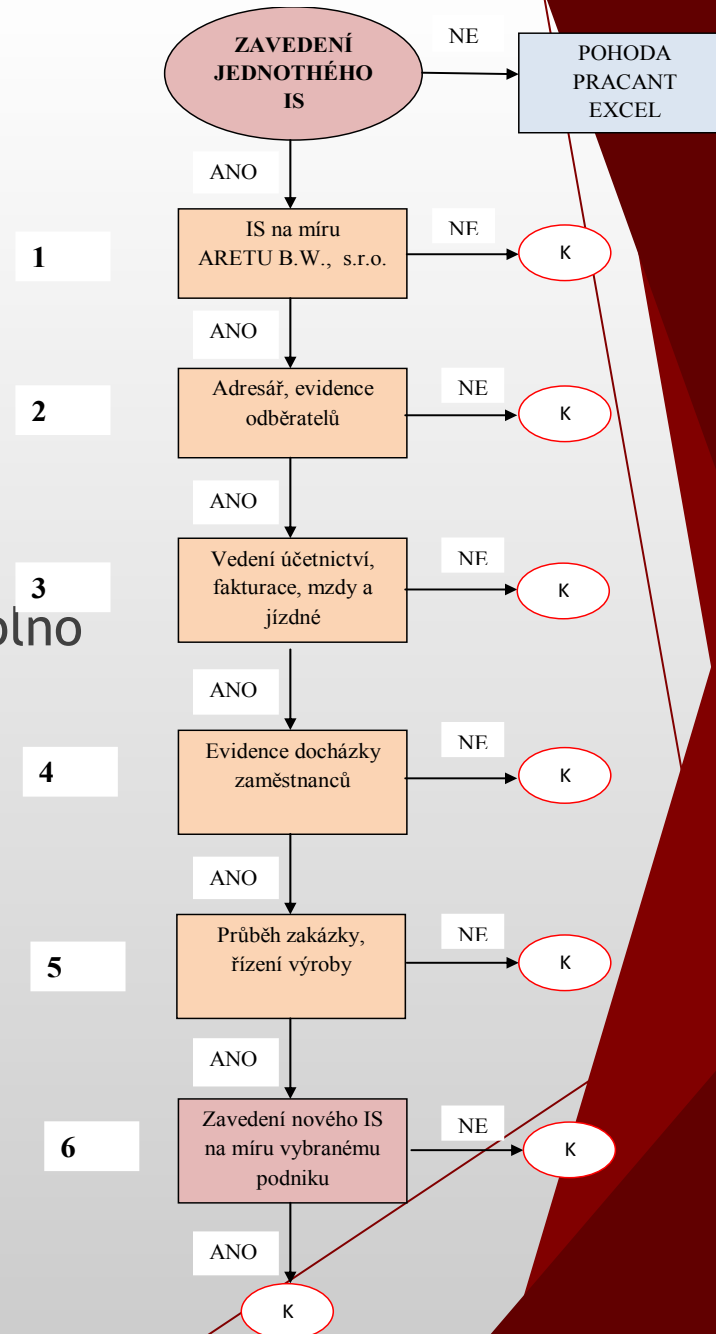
ZAVEDENÍ JEDNOTHÉHO IS

NE

POHODA
PRACANT
EXCEL

ANO

1

IS na míru
ARETU B.W., s.r.o.

NE

K

ANO

2

Adresář, evidence odběratelů

NE

K

ANO

3

Vedení účetnictví, fakturace, mzdy a jízdné

NE

K

olno

ANO

4

Evidence docházky zaměstnanců

NE

K

ANO

5

Průběh zakázky, řízení výroby

NE

K

ANO

6

Zavedení nového IS na míru vybranému podniku

NE

K

ANO

K